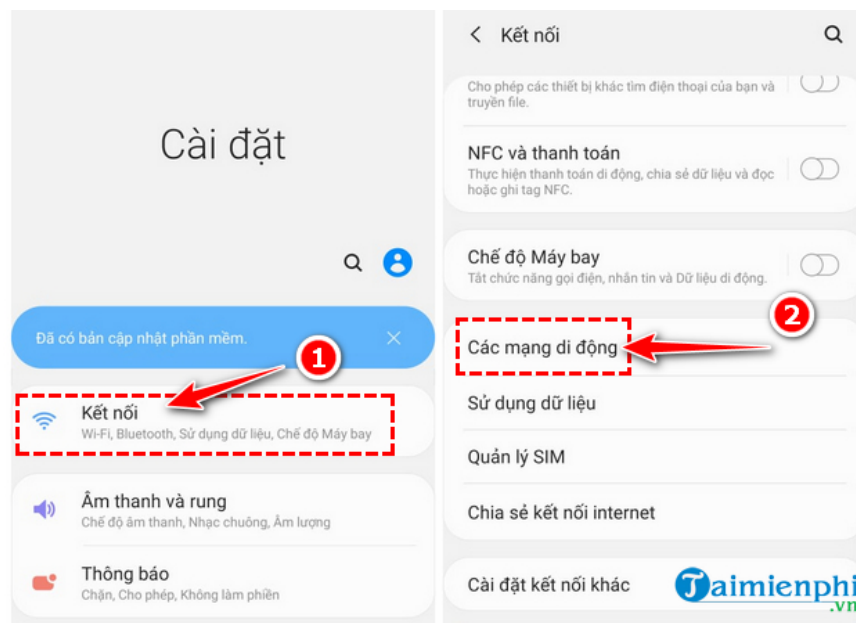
Cài đặt

Đã có bản cập nhật phần mềm.

1

Kết nối
Wi-Fi, Bluetooth, Sử dụng dữ liệu, Chế độ Máy bay

Âm thanh và rung
Chế độ âm thanh, Nhạc chuông, Âm lượng

Thông báo
Chặn, Cho phép, Không làm phiền

Kết nối

Cho phép các thiết bị khác tìm điện thoại của bạn và truyền file.

NFC và thanh toán
Thực hiện thanh toán di động, chia sẻ dữ liệu và đọc hoặc ghi tag NFC.

Chế độ Máy bay
Tắt chức năng gọi điện, nhắn tin và Dữ liệu di động.

2

Các mạng di động

Sử dụng dữ liệu

Quản lý SIM

Chia sẻ kết nối internet

Cài đặt kết nối khác

Taimienphi.vn